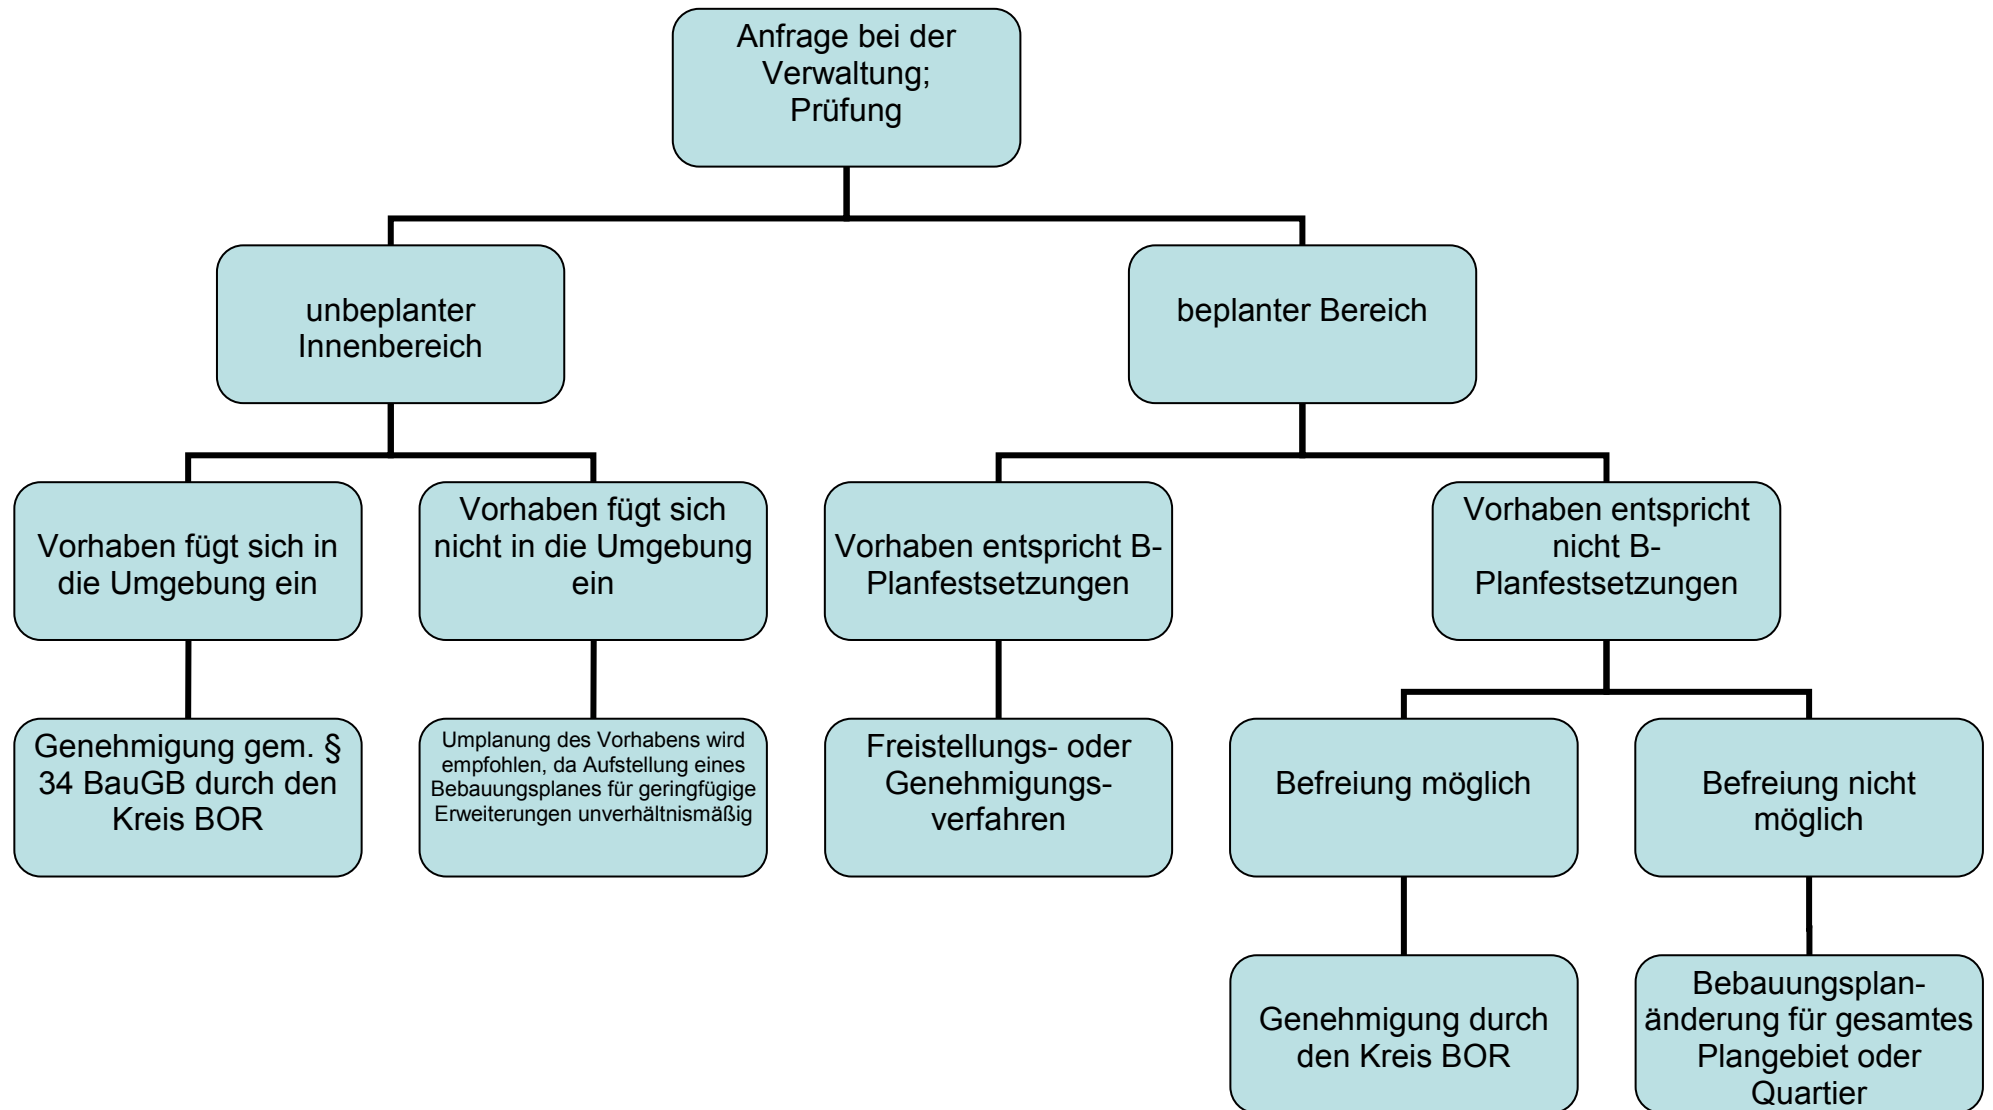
Anfrage bei der Verwaltung; Prüfung

unbeplanter Innenbereich

beplanter Bereich

Vorhaben fügt sich in die Umgebung ein

Vorhaben fügt sich nicht in die Umgebung ein

Vorhaben entspricht B-Planfestsetzungen

Vorhaben entspricht nicht B-Planfestsetzungen

Genehmigung gem. § 34 BauGB durch den Kreis BOR

Umplanung des Vorhabens wird empfohlen, da Aufstellung eines Bebauungsplanes für geringfügige Erweiterungen unverhältnismäßig

Freistellungs- oder Genehmigungsverfahren

Befreiung möglich

Befreiung nicht möglich

Genehmigung durch den Kreis BOR

Bebauungsplanänderung für gesamtes Plangebiet oder Quartier